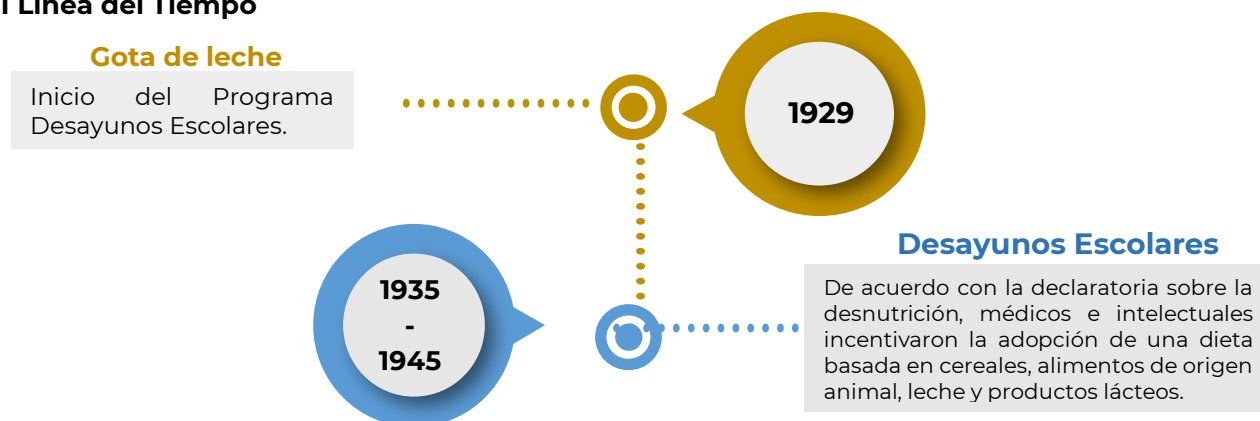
l Línea del Tiempo

Gota de leche

Inicio del Programa Desayunos Escolares.

1929

Desayunos Escolares

1935
-
1945

De acuerdo con la declaratoria sobre la desnutrición, médicos e intelectuales incentivaron la adopción de una dieta basada en cereales, alimentos de origen animal, leche y productos lácteos.